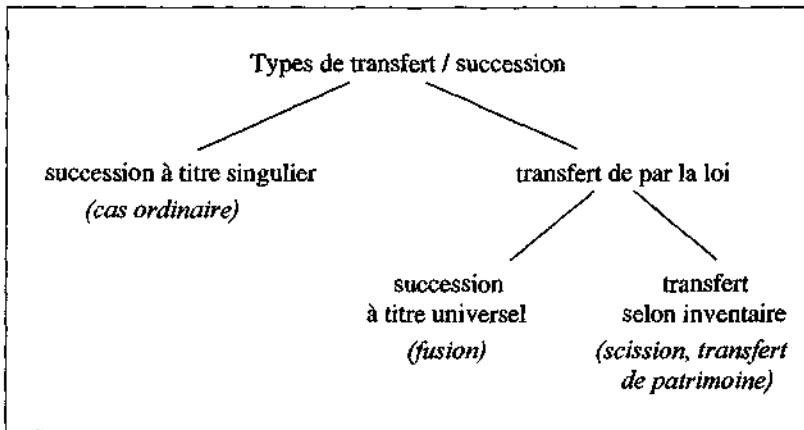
Types de transfert / succession

succession à titre singulier
*(cas ordinaire)*

transfert de par la loi

succession à titre universel
*(fusion)*

transfert selon inventaire
*(scission, transfert de patrimoine)*